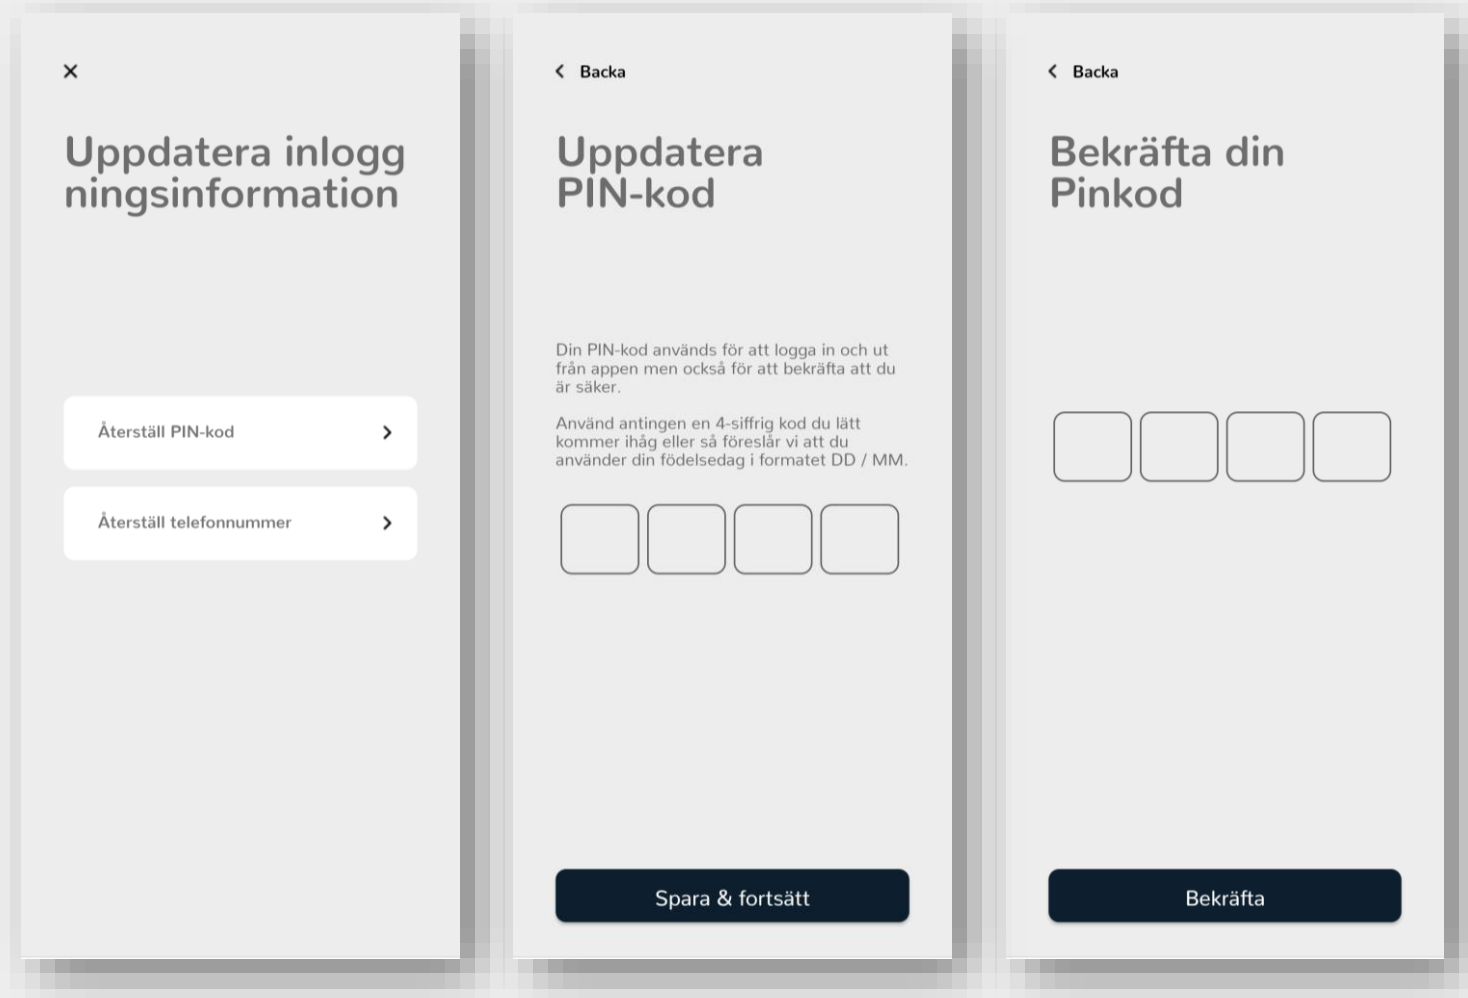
×

Uppdatera inlogg ningsinformation

Återställ PIN-kod

Återställ telefonnummer

Backa

Uppdatera PIN-kod

Din PIN-kod används för att logga in och ut från appen men också för att bekräfta att du är säker.

Använd antingen en 4-siffrig kod du lätt kommer ihåg eller så föreslår vi att du använder din födelsedag i formatet DD / MM.

Spara & fortsätt

Backa

Bekräfta din Pinkod

Bekräfta